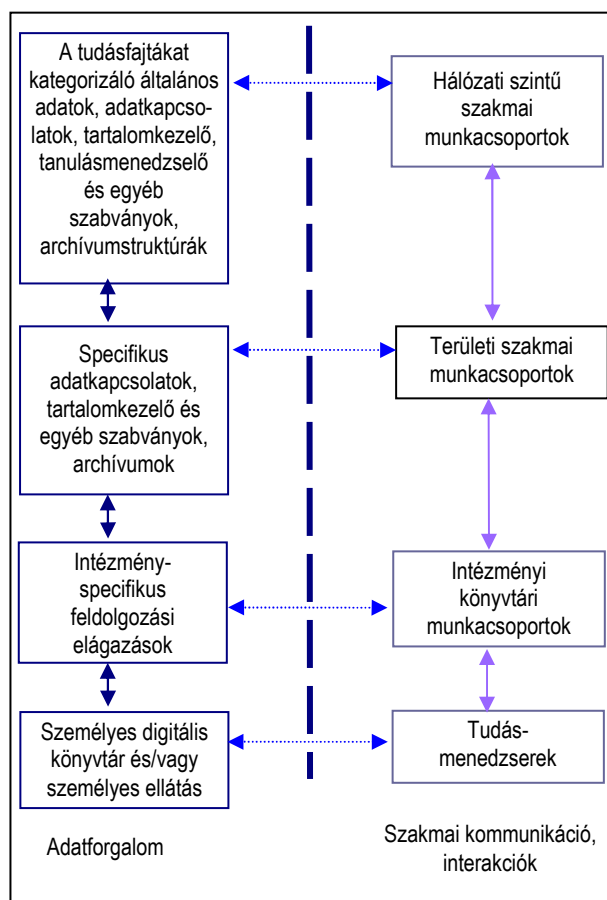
A tudásfajtákat kategorizáló általános adatok, adatkapcsolatok, tartalomkezelő, tanulásmenedzselő és egyéb szabványok, archívumstruktúrák

Hálózati szintű szakmai munkacsoportok

Specifikus adatkapcsolatok, tartalomkezelő és egyéb szabványok, archívumok

Területi szakmai munkacsoportok

Intézményspecifikus feldolgozási elágazások

Intézményi könyvtári munkacsoportok

Személyes digitális könyvtár és/vagy személyes ellátás

Tudásmenedzserek

Adatforgalom

Szakmai kommunikáció, interakciók